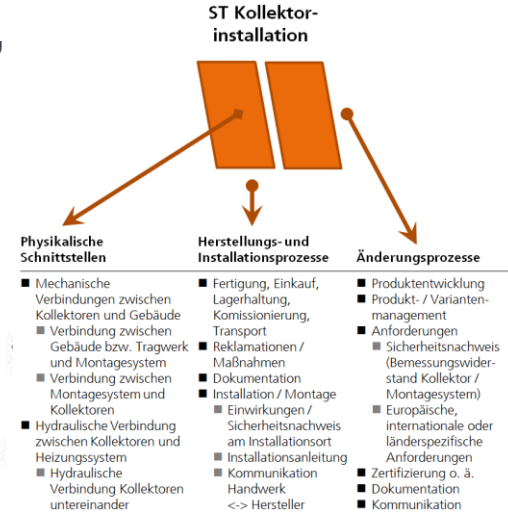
ST Kollektorinstallation

Physikalische Schnittstellen

■ Mechanische Verbindungen zwischen Kollektoren und Gebäude
■ Verbindung zwischen Gebäude bzw. Tragwerk und Montagesystem
■ Verbindung zwischen Montagesystem und Kollektoren
■ Hydraulische Verbindung zwischen Kollektoren und Heizungssystem
■ Hydraulische Verbindung Kollektoren untereinander

Herstellungs- und Installationsprozesse

■ Fertigung, Einkauf, Lagerhaltung, Komissionierung, Transport
■ Reklamationen / Maßnahmen
■ Dokumentation
■ Installation / Montage
■ Einwirkungen / Sicherheitsnachweis am Installationsort
■ Installationsanleitung
■ Kommunikation Handwerk <-> Hersteller

Änderungsprozesse

■ Produktentwicklung
■ Produkt- / Variantenmanagement
■ Anforderungen
■ Sicherheitsnachweis (Bemessungswiderstand Kollektor / Montagesystem)
■ Europäische, internationale oder länderspezifische Anforderungen
■ Zertifizierung o. ä.
■ Dokumentation
■ Kommunikation